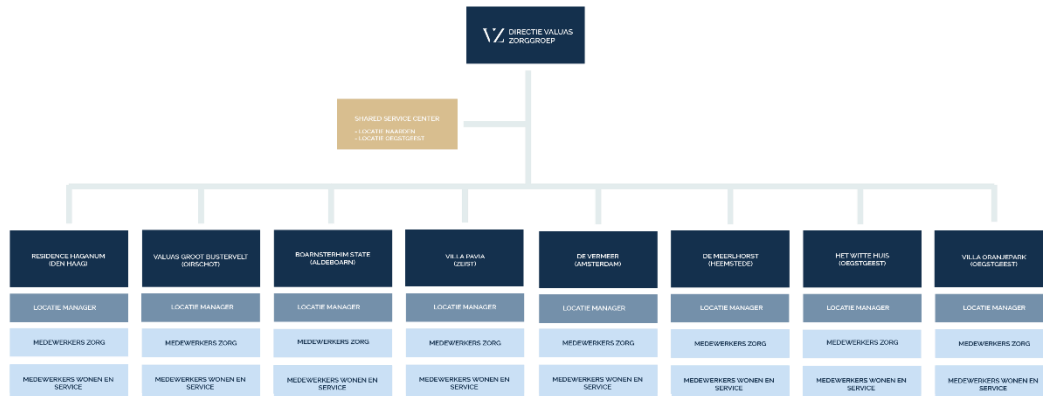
VZ DIRECTIE VALUAS ZORGGROEP

SHARED SERVICE CENTER
- LOCATIE NAARDEN
- LOCATIE OEGSTGEEST

RESIDENCE HAGANUM (DEN HAAG)
LOCATIE MANAGER
MEDEWERKERS ZORG
MEDEWERKERS WONEN EN SERVICE

VALUAS GROOT BUSTERVELT (OIRSCHOT)
LOCATIE MANAGER
MEDEWERKERS ZORG
MEDEWERKERS WONEN EN SERVICE

BOARNSTERHIM STATE (ALDEBOARN)
LOCATIE MANAGER
MEDEWERKERS ZORG
MEDEWERKERS WONEN EN SERVICE

VILLA PAVIA (ZEIST)
LOCATIE MANAGER
MEDEWERKERS ZORG
MEDEWERKERS WONEN EN SERVICE

DE VERMEER (AMSTERDAM)
LOCATIE MANAGER
MEDEWERKERS ZORG
MEDEWERKERS WONEN EN SERVICE

DE MEERLHORST (HEEMSTEDE)
LOCATIE MANAGER
MEDEWERKERS ZORG
MEDEWERKERS WONEN EN SERVICE

HET WITTE HUIS (OEGSTGEEST)
LOCATIE MANAGER
MEDEWERKERS ZORG
MEDEWERKERS WONEN EN SERVICE

VILLA ORANJEPARK (OEGSTGEEST)
LOCATIE MANAGER
MEDEWERKERS ZORG
MEDEWERKERS WONEN EN SERVICE